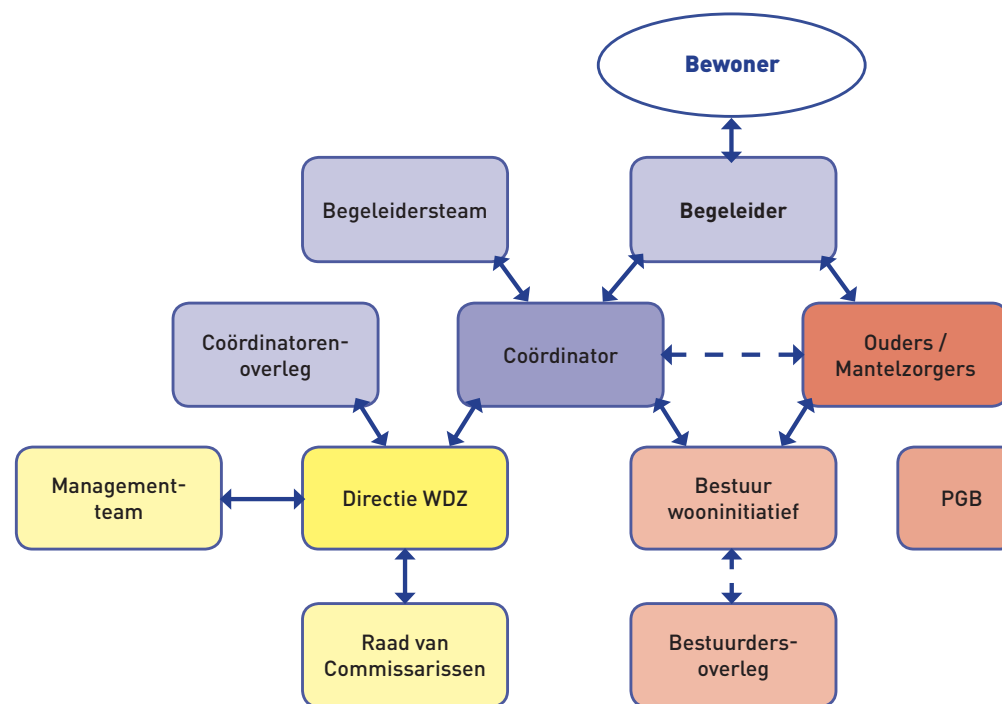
Bewoner

Begeleidersteam

Begeleider

Coördinatoren-overleg

Coördinator

Ouders / Mantelzorgers

Management-team

Directie WDZ

Bestuur wooninitiatief

PGB

Raad van Commissarissen

Bestuurders-overleg